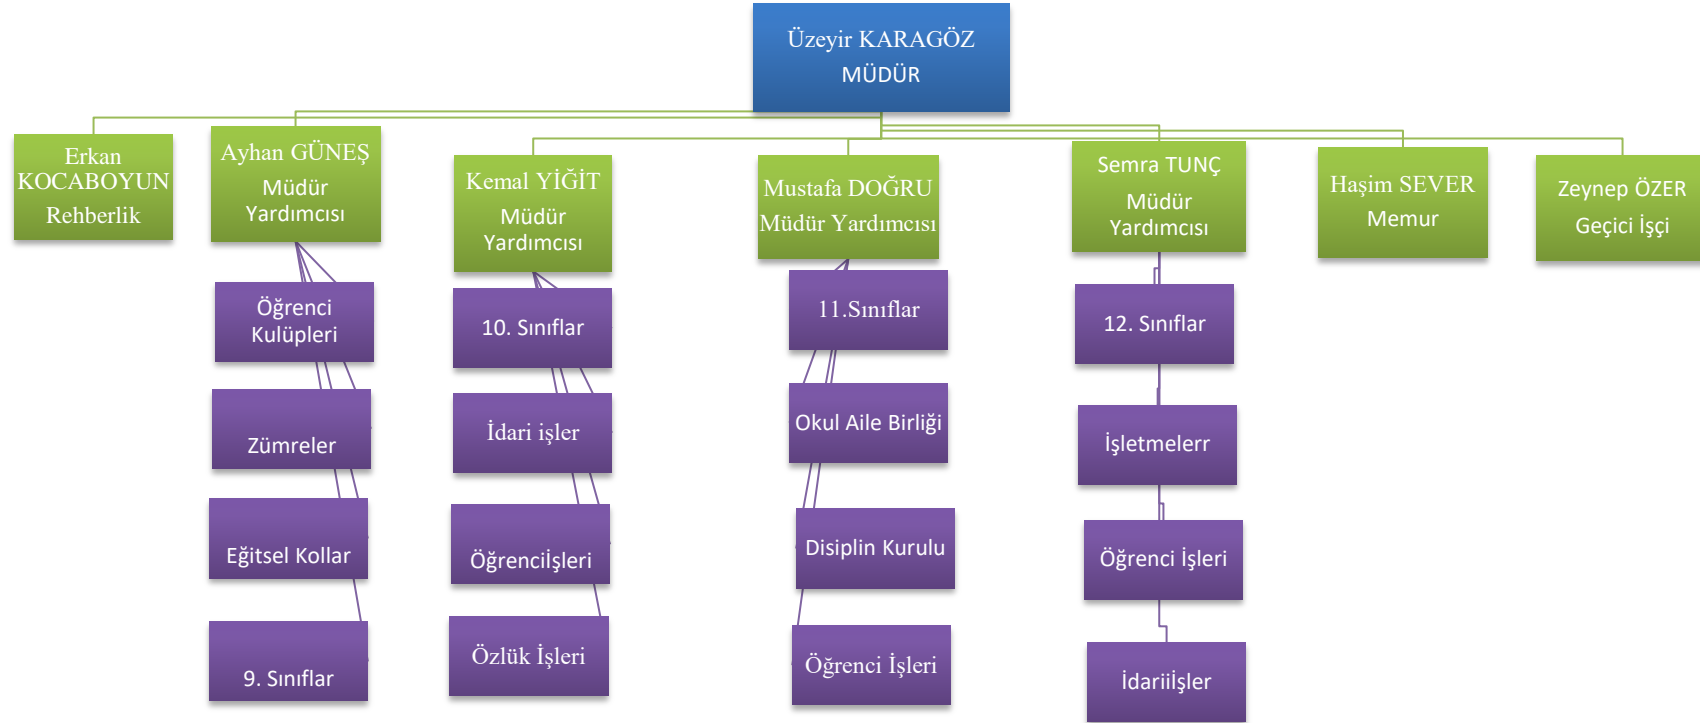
Üzeyir KARAGÖZ
MÜDÜR

Erkan KOCABOYUN
Rehberlik

Ayhan GÜNEŞ
Müdür Yardımcısı

Öğrenci Kulüpleri

Zümreler

Eğitsel Kollar

9. Sınıflar

Kemal YİĞİT
Müdür Yardımcısı

10. Sınıflar

İdari işler

Öğrenciİşleri

Özlük İşleri

Mustafa DOĞRU
Müdür Yardımcısı

11.Sınıflar

Okul Aile Birliği

Disiplin Kurulu

Öğrenci İşleri

Semra TUNÇ
Müdür Yardımcısı

12. Sınıflar

İşletmelerr

Öğrenci İşleri

İdariişler

Haşim SEVER
Memur

Zeynep ÖZER
Geçici İşçi